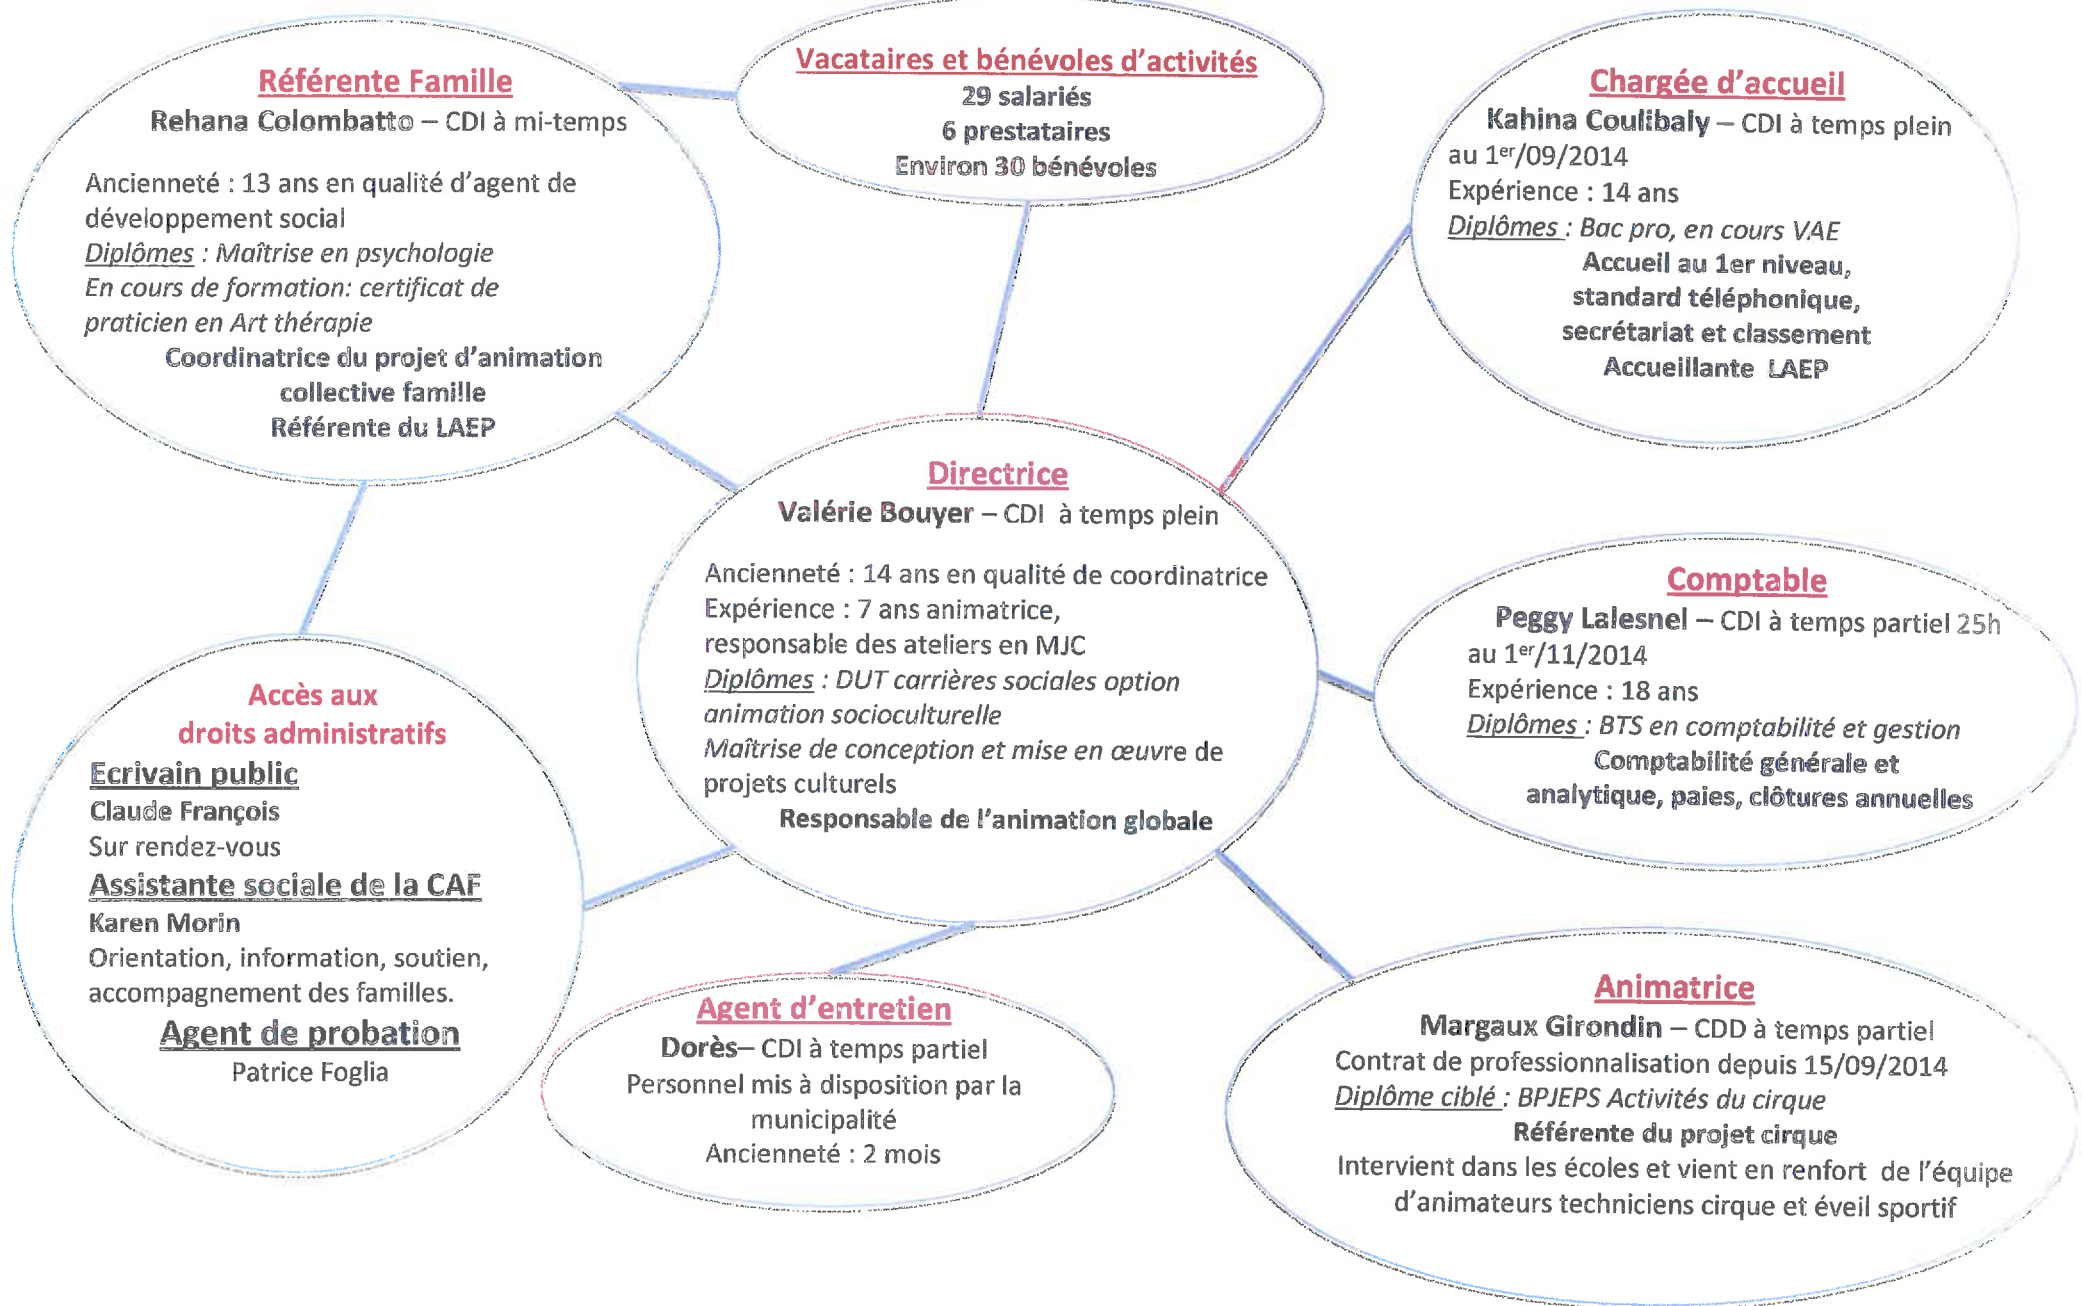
Référente Famille
Rehana Colombatto – CDI à mi-temps

Ancienneté : 13 ans en qualité d'agent de développement social
Diplômes : Maîtrise en psychologie
En cours de formation: certificat de praticien en Art thérapie
Coordinatrice du projet d'animation collective famille
Référente du LAEP

Vacataires et bénévoles d'activités
29 salariés
6 prestataires
Environ 30 bénévoles

Chargée d'accueil
Kahina Coulibaly – CDI à temps plein au 1$^{er}$/09/2014
Expérience : 14 ans
Diplômes : Bac pro, en cours VAE
Accueil au 1er niveau, standard téléphonique, secrétariat et classement
Accueillante LAEP

Directrice
Valérie Bouyer – CDI à temps plein

Ancienneté : 14 ans en qualité de coordinatrice
Expérience : 7 ans animatrice, responsable des ateliers en MJC
Diplômes : DUT carrières sociales option animation socioculturelle
Maîtrise de conception et mise en œuvre de projets culturels
Responsable de l'animation globale

Comptable
Peggy Lalesnel – CDI à temps partiel 25h au 1$^{er}$/11/2014
Expérience : 18 ans
Diplômes : BTS en comptabilité et gestion
Comptabilité générale et analytique, paies, clôtures annuelles

Accès aux droits administratifs
Ecrivain public
Claude François
Sur rendez-vous
Assistante sociale de la CAF
Karen Morin
Orientation, information, soutien, accompagnement des familles.
Agent de probation
Patrice Foglia

Agent d'entretien
Dorès– CDI à temps partiel
Personnel mis à disposition par la municipalité
Ancienneté : 2 mois

Animatrice
Margaux Girondin – CDD à temps partiel
Contrat de professionnalisation depuis 15/09/2014
Diplôme ciblé : BPJEPS Activités du cirque
Référente du projet cirque
Intervient dans les écoles et vient en renfort de l'équipe d'animateurs techniciens cirque et éveil sportif